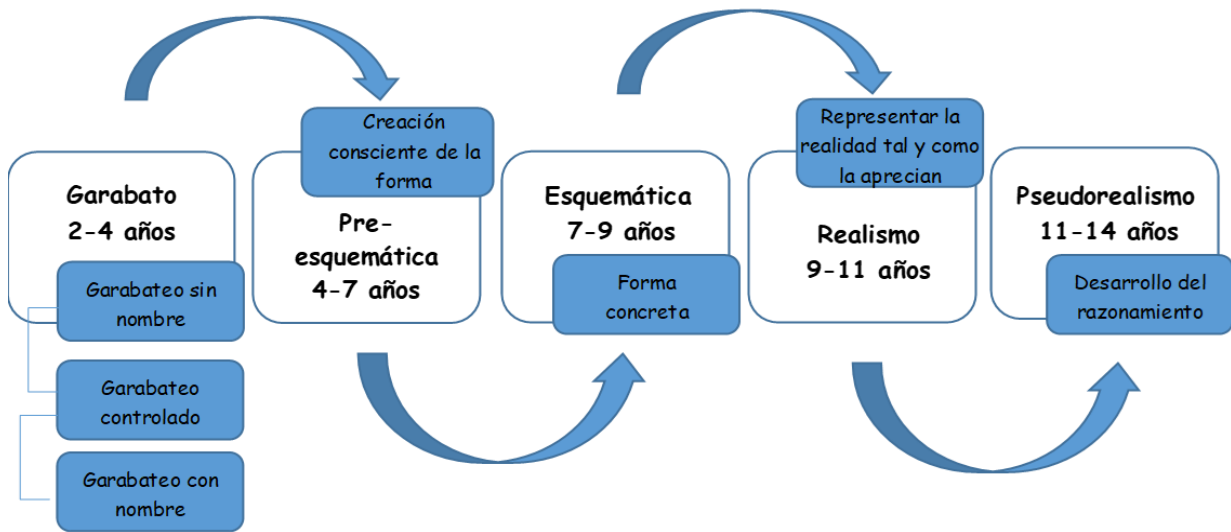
Garabato
2-4 años

Garabateo sin nombre

Garabateo controlado

Garabateo con nombre

Creación consciente de la forma

Pre-esquemática
4-7 años

Esquemática
7-9 años

Forma concreta

Representar la realidad tal y como la aprecian

Realismo
9-11 años

Pseudorealismo
11-14 años

Desarrollo del razonamiento